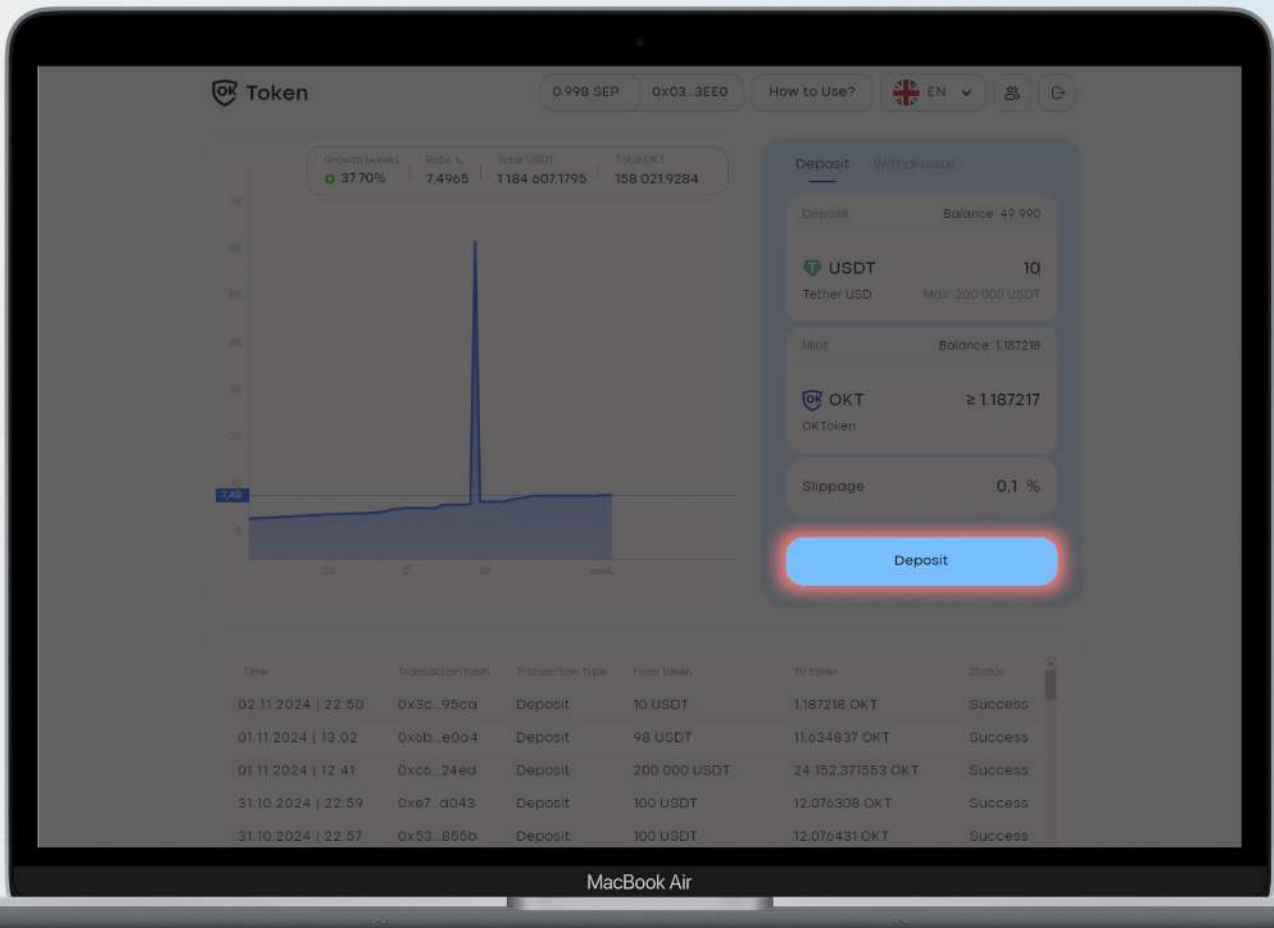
OK Token

0.998 SEP | 0x03...3EE0 | How to Use? | EN

| Growth (week) | Rate % | Total USDT | Total OKT |
|---|---|---|---|
| 37.70% | 7.4965 | 1 184 607.1795 | 158 021.9284 |

70
60
50
40
30
20
10
7.49
0

30
31
01
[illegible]

Deposit | Withdrawal

Deposit | Balance: 49 990

USDT | 10
Tether USD | Max: 200 000 USDT

Mint | Balance: 1.187218

OKT | ≥ 1.187217
OKToken

Slippage | 0,1 %

Deposit

| Time | Transaction hash | Transaction type | From token | To token | Status |
|---|---|---|---|---|---|
| 02.11.2024 \| 22:50 | 0x3c...95ca | Deposit | 10 USDT | 1.187218 OKT | Success |
| 01.11.2024 \| 13:02 | 0xob...e0a4 | Deposit | 98 USDT | 11.634837 OKT | Success |
| 01.11.2024 \| 12:41 | 0xc6...24ed | Deposit | 200 000 USDT | 24 152.371553 OKT | Success |
| 31.10.2024 \| 22:59 | 0xe7...d043 | Deposit | 100 USDT | 12.076308 OKT | Success |
| 31.10.2024 \| 22:57 | 0x53...855b | Deposit | 100 USDT | 12.076431 OKT | Success |

MacBook Air